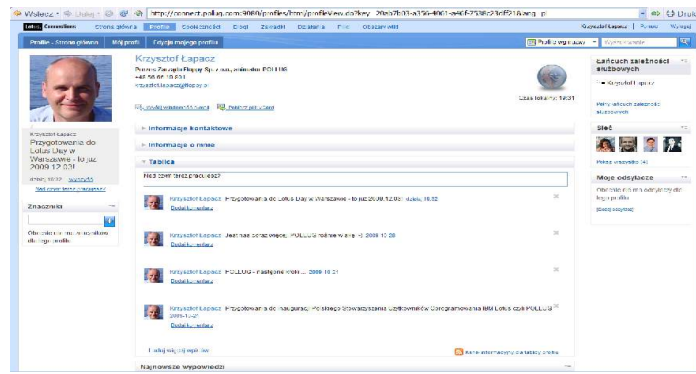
Wstecz · Dalej · http://connect.pollug.com:9080/profiles/html/profileView.do?key=2fba7b03-a156-4061-a46f-7338c23cff21&lang=pl

Lotus Connections   Strona główna   Profile   Społeczności   Blogi   Zakładki   Działania   Pliki   Obszary wiki   Krzysztof Łapacz   Pomoc   Wyloguj

Profile - Strona główna   Mój profil   Edycja mojego profilu   Profile wg nazwy   Wpisz nazwisko

Krzysztof Łapacz
Prezes Zarządu Fidący Sp. z o.o., założyciel POLLUG
+48 58 60 10 631
krzysztof.lapacz@pollug.pl

Czas lokalny: 12:31

Krzysztof Łapacz
Przygotowania do Lotus Day w Warszawie - to już 2009.12.03!
dzisiaj 10:32 wyczyść

Znaczniki

Obecnie nie ma znaczników dla tego profilu.

▸ Informacje kontaktowe
▸ Informacje o mnie
▾ Tablica

Nad czym teraz pracujesz?

Krzysztof Łapacz Przygotowania do Lotus Day w Warszawie - to już 2009.12.03! dzisiaj 10:32
Dodaj komentarz

Krzysztof Łapacz Jest nas coraz więcej, POLLUG rośnie w siłę :) 2009.12.20
Dodaj komentarz

Krzysztof Łapacz POLLUG - Pasjonaci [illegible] 2009.10.31
Dodaj komentarz

Krzysztof Łapacz Przygotowania do inauguracji Polskiego Stowarzyszenia Użytkowników Oprogramowania IBM Lotus czyli POLLUG 2009-11-27
Dodaj komentarz

Najnowsze wypowiedzi

Łańcuch zależności służbowych
Krzysztof Łapacz
Pełny łańcuch zależności służbowych

Sieć
Pokaż wszystkie (4)

Moje odsyłacze
Obecnie nie ma odsyłaczy dla tego profilu.
Dodaj odsyłacz